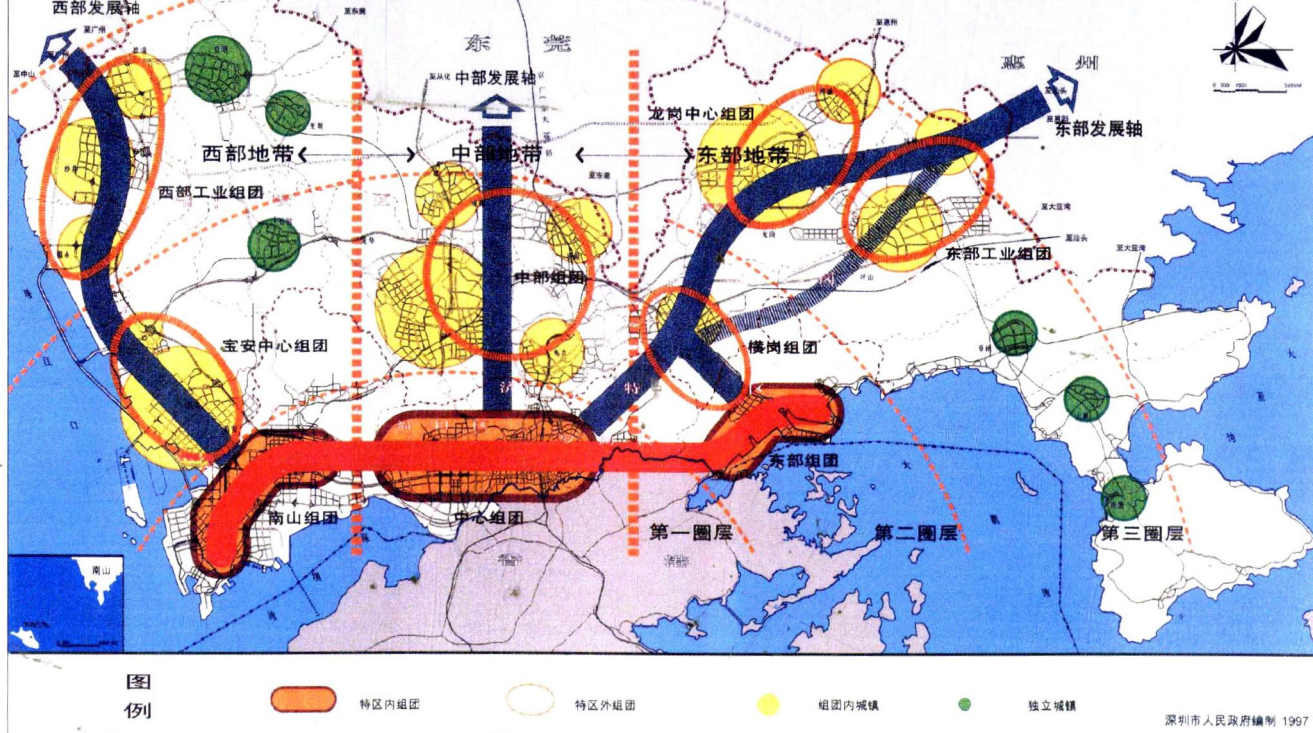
西部发展轴
东莞
中部发展轴
惠州
龙岗中心组团
东部发展轴
西部地带
中部地带
东部地带
西部工业组团
中部组团
东部工业组团
宝安中心组团
横岗组团
东部组团
南山组团
中心组团
第一圈层
第二圈层
第三圈层
南山

图例
特区内组团
特区外组团
组团内城镇
独立城镇
深圳市人民政府编制 1997